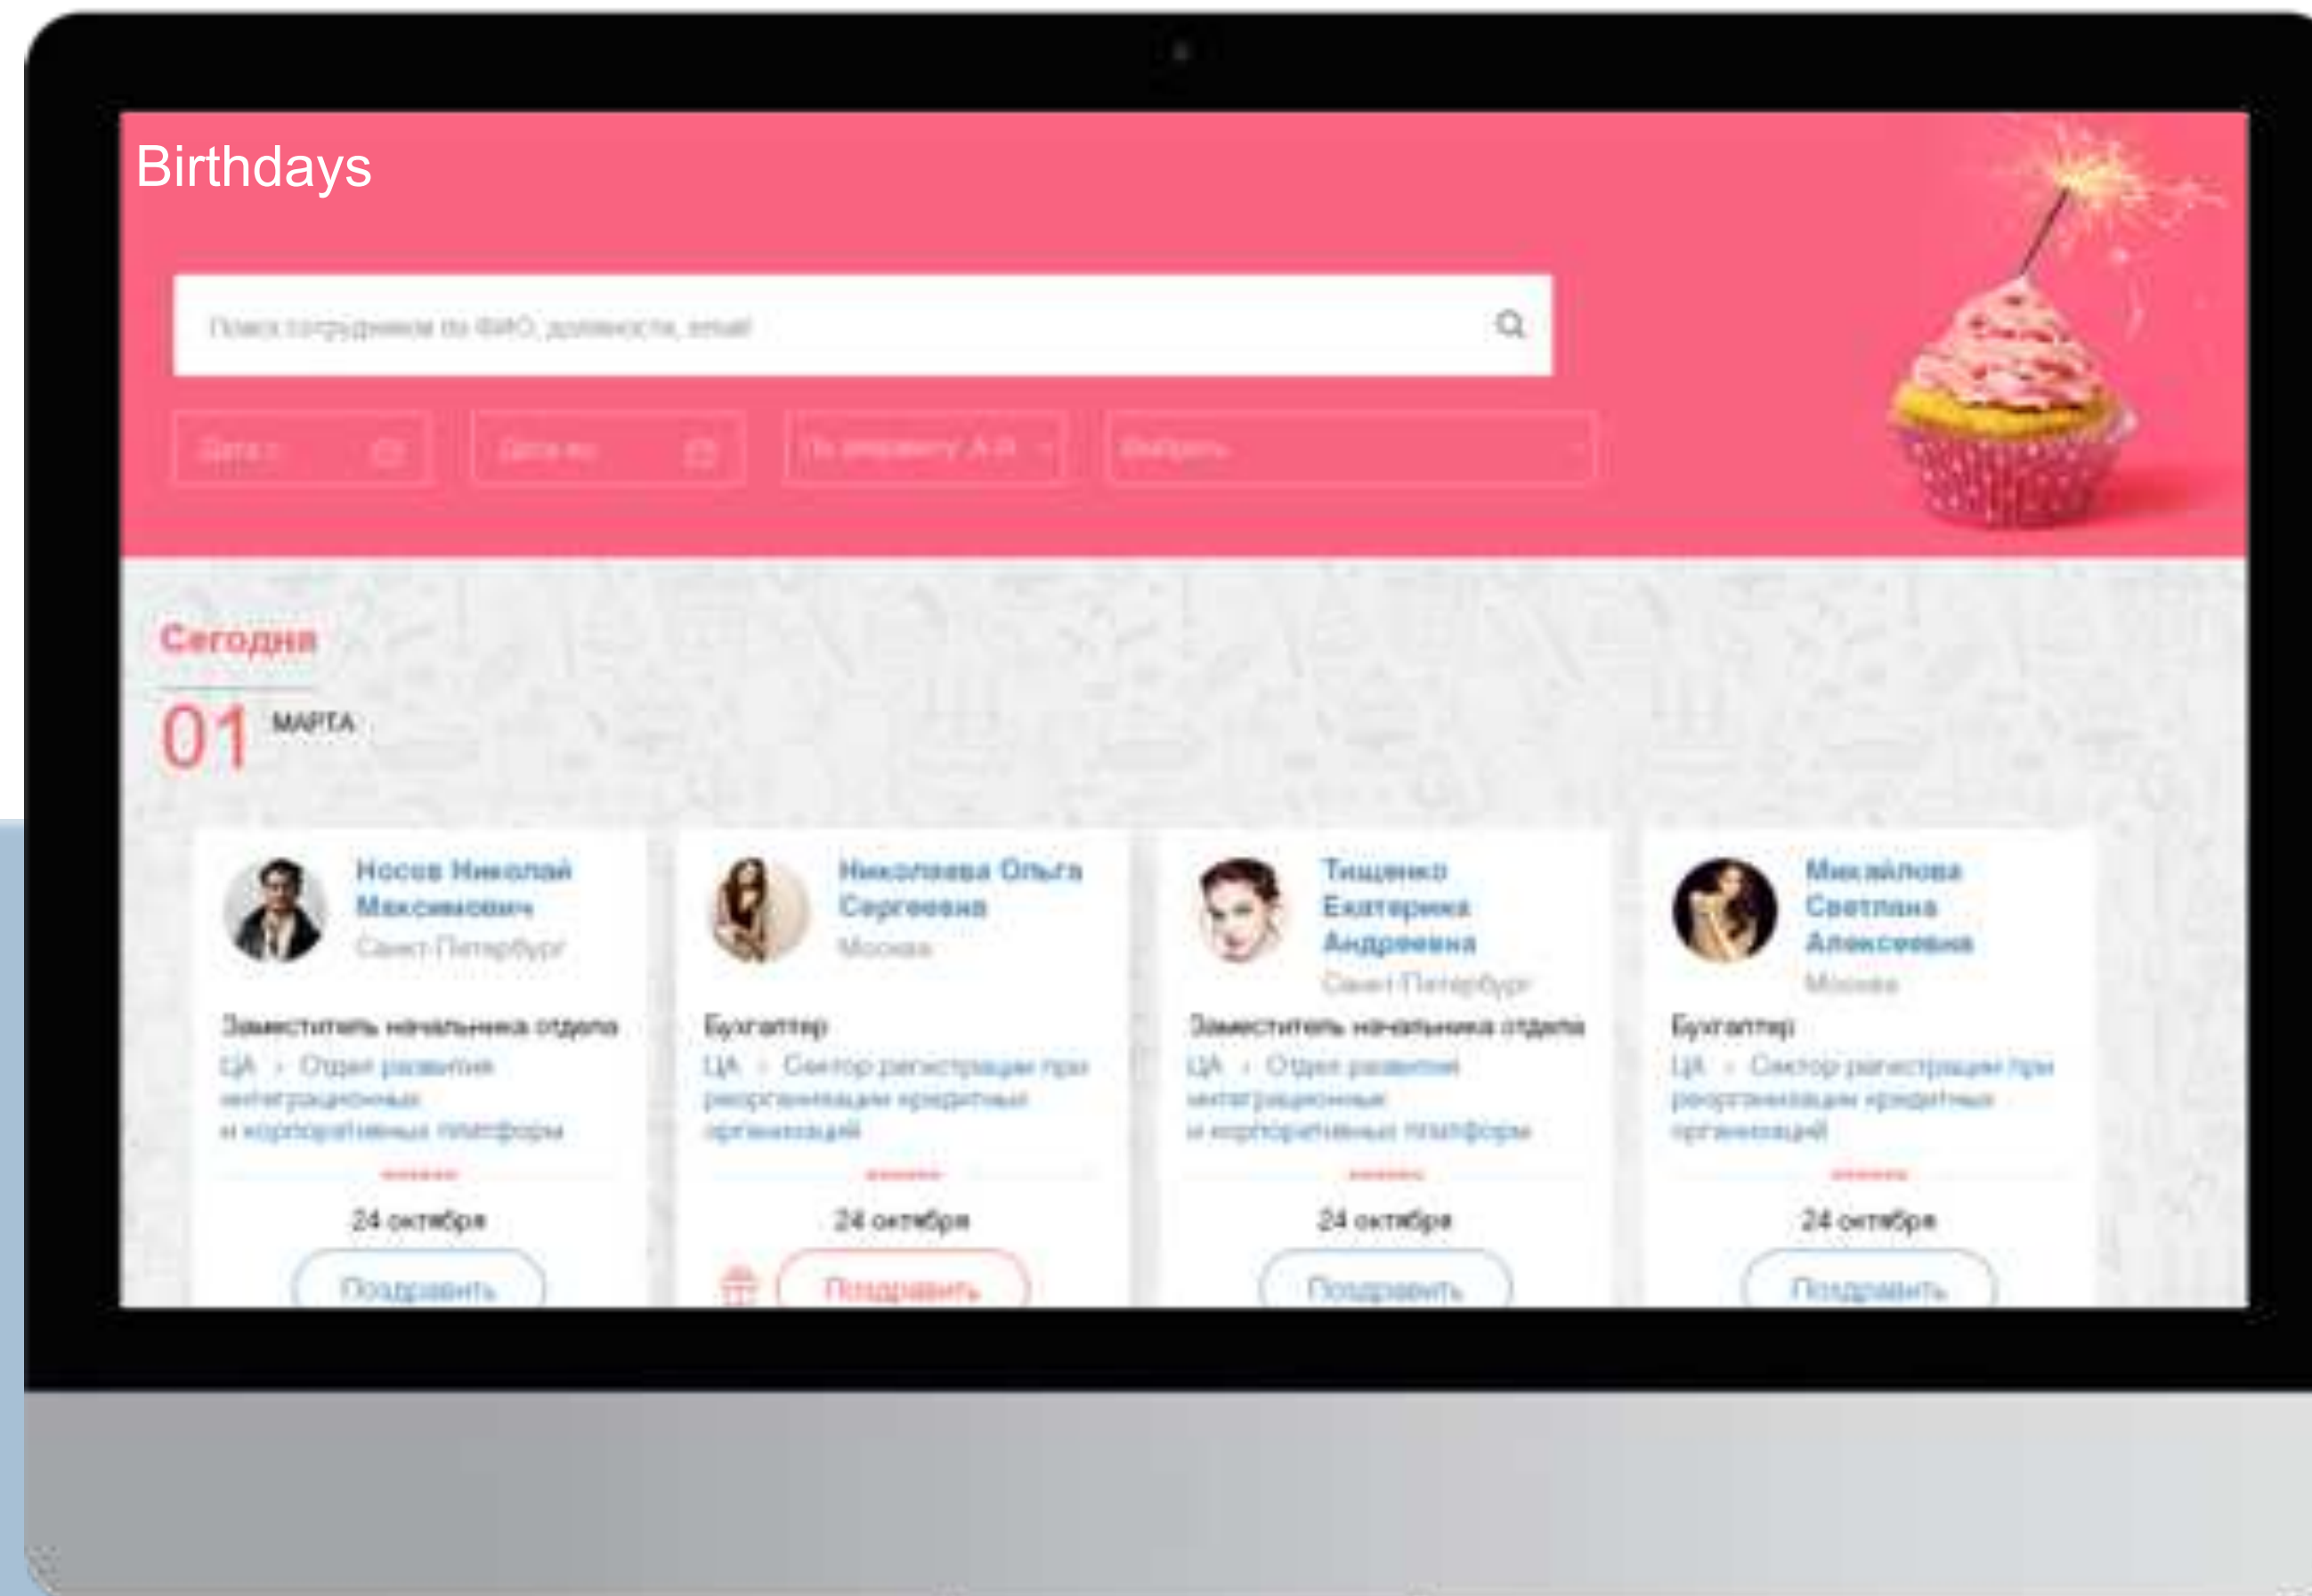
Birthdays

Поиск сотрудников по ФИО, должности, email

Дата с

Дата по

По алфавиту А-Я

Выбрать

Сегодня

01 МАРТА

Носов Николай Максимович
Санкт-Петербург
Заместитель начальника отдела
ЦА › Отдел развития интеграционных и корпоративных платформ
24 октября
Поздравить

Николаева Ольга Сергеевна
Москва
Бухгалтер
ЦА › Сектор регистрации при реорганизации кредитных организаций
24 октября
Поздравить

Тищенко Екатерина Андреевна
Санкт-Петербург
Заместитель начальника отдела
ЦА › Отдел развития интеграционных и корпоративных платформ
24 октября
Поздравить

Михайлова Светлана Алексеевна
Москва
Бухгалтер
ЦА › Сектор регистрации при реорганизации кредитных организаций
24 октября
Поздравить